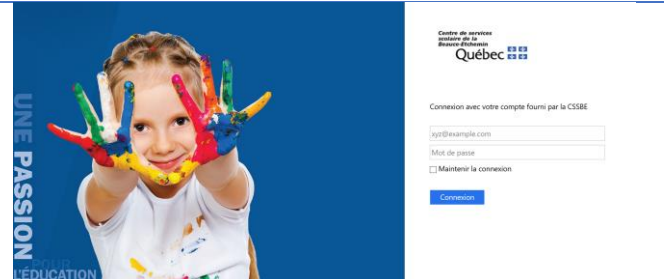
UNE PASSION POUR L'ÉDUCATION

Centre de services scolaire de la Beauce-Etchemin
Québec

Connexion avec votre compte fourni par la CSSBE

xyz@example.com

Mot de passe

Maintenir la connexion

Connexion